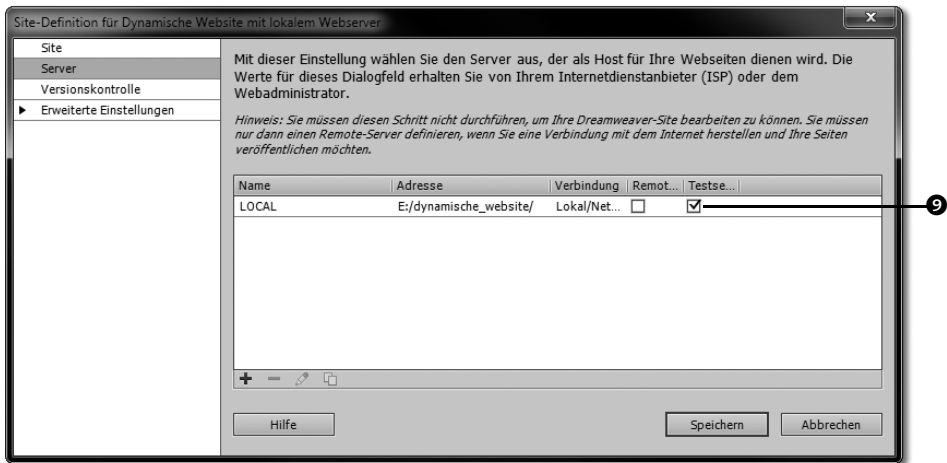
Site-Definition für Dynamische Website mit lokalem Webserver

Site
Server
Versionskontrolle
▶ Erweiterte Einstellungen

Mit dieser Einstellung wählen Sie den Server aus, der als Host für Ihre Webseiten dienen wird. Die Werte für dieses Dialogfeld erhalten Sie von Ihrem Internetdienstanbieter (ISP) oder dem Webadministrator.

Hinweis: Sie müssen diesen Schritt nicht durchführen, um Ihre Dreamweaver-Site bearbeiten zu können. Sie müssen nur dann einen Remote-Server definieren, wenn Sie eine Verbindung mit dem Internet herstellen und Ihre Seiten veröffentlichen möchten.

| Name | Adresse | Verbindung | Remot... | Testse... |
|---|---|---|---|---|
| LOCAL | E:/dynamische_website/ | Lokal/Net... | ☐ | ☑ |

9

Hilfe

Speichern Abbrechen